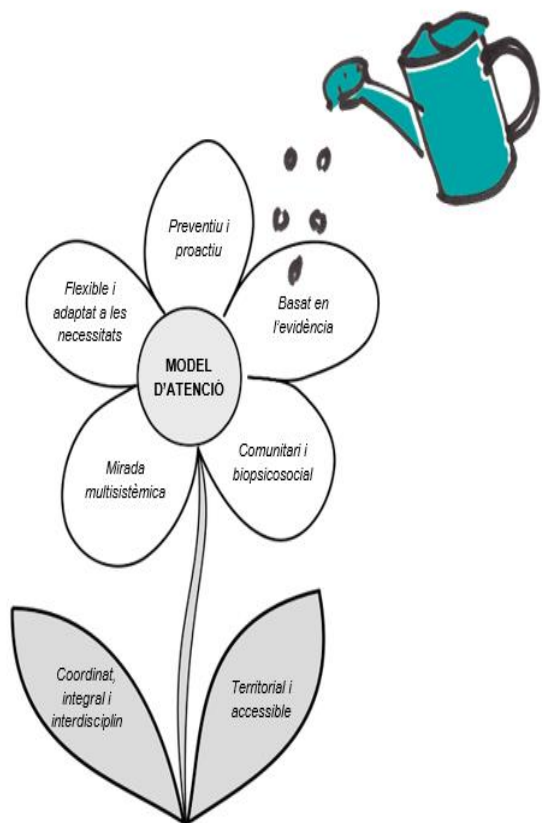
Preventiu i proactiu

Flexible i adaptat a les necessitats

Basat en l'evidència

MODEL D'ATENCIÓ

Mirada multisistèmica

Comunitari i biopsicosocial

Coordinat, integral i interdisciplin

Territorial i accessible